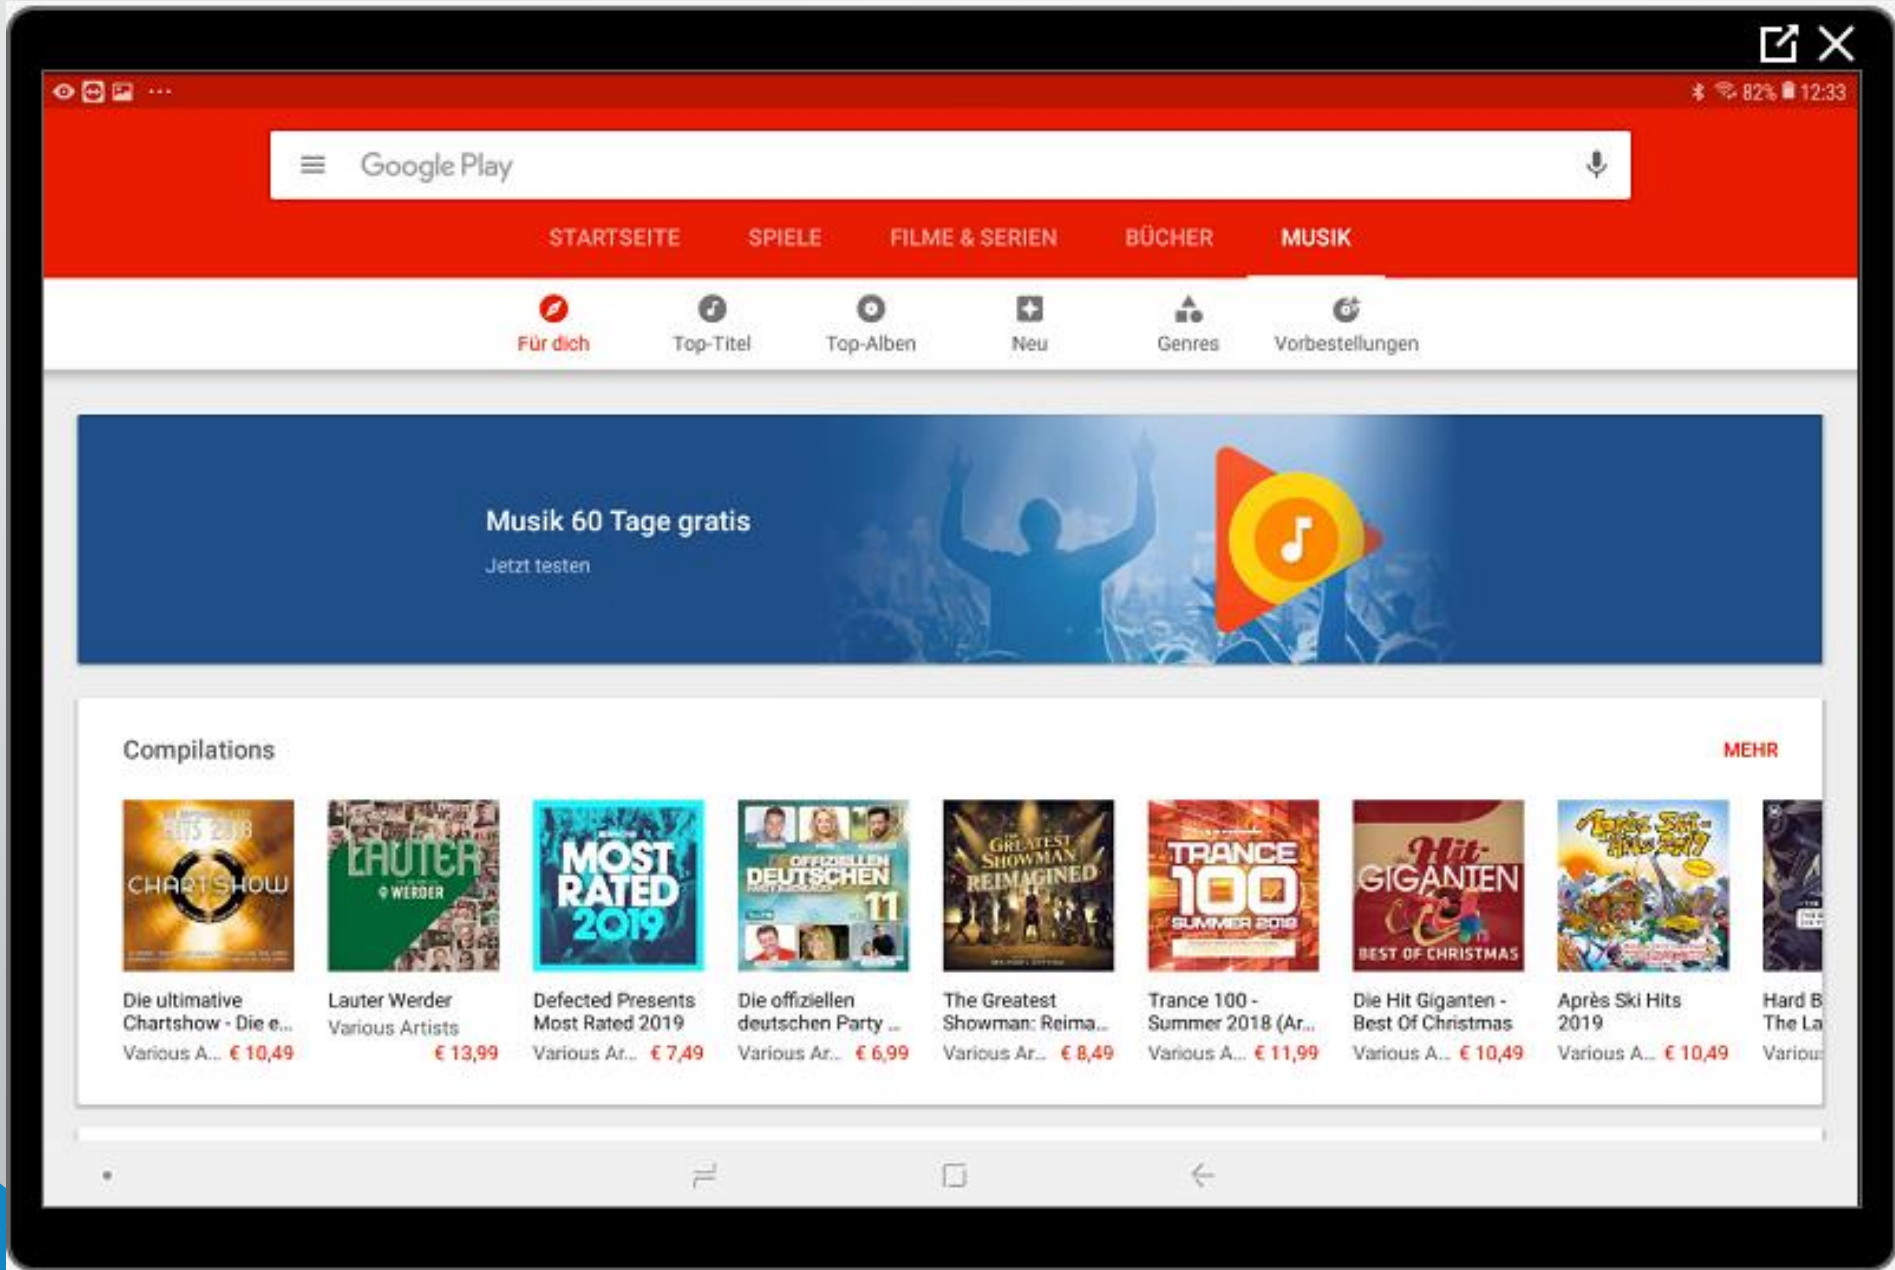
82% 12:33

Google Play

STARTSEITE SPIELE FILME & SERIEN BÜCHER MUSIK

Für dich Top-Titel Top-Alben Neu Genres Vorbestellungen

Musik 60 Tage gratis
Jetzt testen

Compilations MEHR

HITS 2018 CHARTSHOW
Die ultimative Chartshow - Die e...
Various A... € 10,49

LAUTER WERDER
Lauter Werder
Various Artists
€ 13,99

MOST RATED 2019
Defected Presents Most Rated 2019
Various Ar... € 7,49

DIE OFFIZIELLEN DEUTSCHEN 11
Die offiziellen deutschen Party ...
Various Ar... € 6,99

THE GREATEST SHOWMAN REIMAGINED
The Greatest Showman: Reima...
Various Ar... € 8,49

TRANCE 100 SUMMER 2018
Trance 100 - Summer 2018 (Ar...
Various A... € 11,99

Hit GIGANTEN BEST OF CHRISTMAS
Die Hit Giganten - Best Of Christmas
Various A... € 10,49

Après Ski Hits 2019
Après Ski Hits 2019
Various A... € 10,49

Hard B
The La
Variou